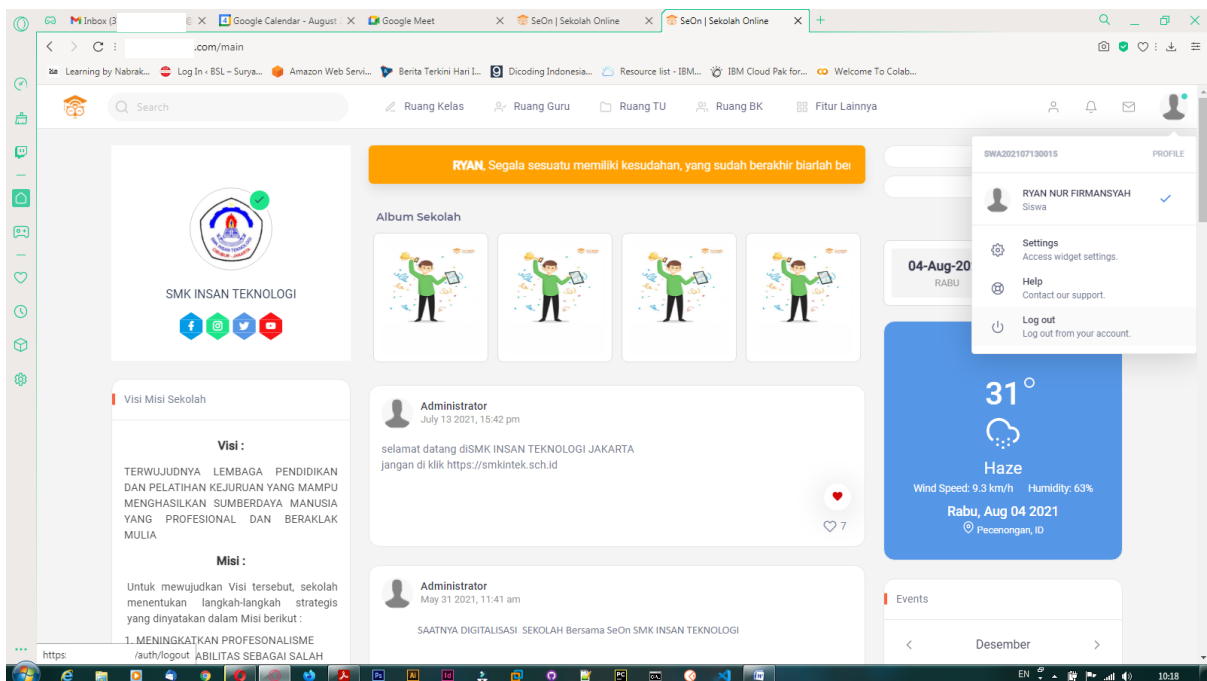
Inbox (3 | Google Calendar - August | Google Meet | SeOn | Sekolah Online | SeOn | Sekolah Online

.com/main

Learning by Nabrak... Log In ‹ BSL – Surya... Amazon Web Servi... Berita Terkini Hari I... Dicoding Indonesia... Resource list - IBM... IBM Cloud Pak for... Welcome To Colab...

Search

Ruang Kelas Ruang Guru Ruang TU Ruang BK Fitur Lainnya

SMK INSAN TEKNOLOGI

RYAN, Segala sesuatu memiliki kesudahan, yang sudah berakhir biarlah be

Album Sekolah

04-Aug-20
RABU

SWA202107130015 PROFILE

RYAN NUR FIRMANSYAH
Siswa

Settings
Access widget settings.

Help
Contact our support.

Log out
Log out from your account.

Visi Misi Sekolah

Visi :

TERWUJUDNYA LEMBAGA PENDIDIKAN DAN PELATIHAN KEJURUAN YANG MAMPU MENGHASILKAN SUMBERDAYA MANUSIA YANG PROFESIONAL DAN BERAKLAK MULIA

Misi :

Untuk mewujudkan Visi tersebut, sekolah menentukan langkah-langkah strategis yang dinyatakan dalam Misi berikut :

1. MENINGKATKAN PROFESONALISME ABILITAS SEBAGAI SALAH

Administrator
July 13 2021, 15:42 pm

selamat datang diSMK INSAN TEKNOLOGI JAKARTA
jangan di klik https://smkintek.sch.id

7

Administrator
May 31 2021, 11:41 am

SAATNYA DIGITALISASI SEKOLAH Bersama SeOn SMK INSAN TEKNOLOGI

31°

Haze
Wind Speed: 9.3 km/h Humidity: 63%
Rabu, Aug 04 2021
Pecenongan, ID

Events

Desember

https: /auth/logout

EN 10:18